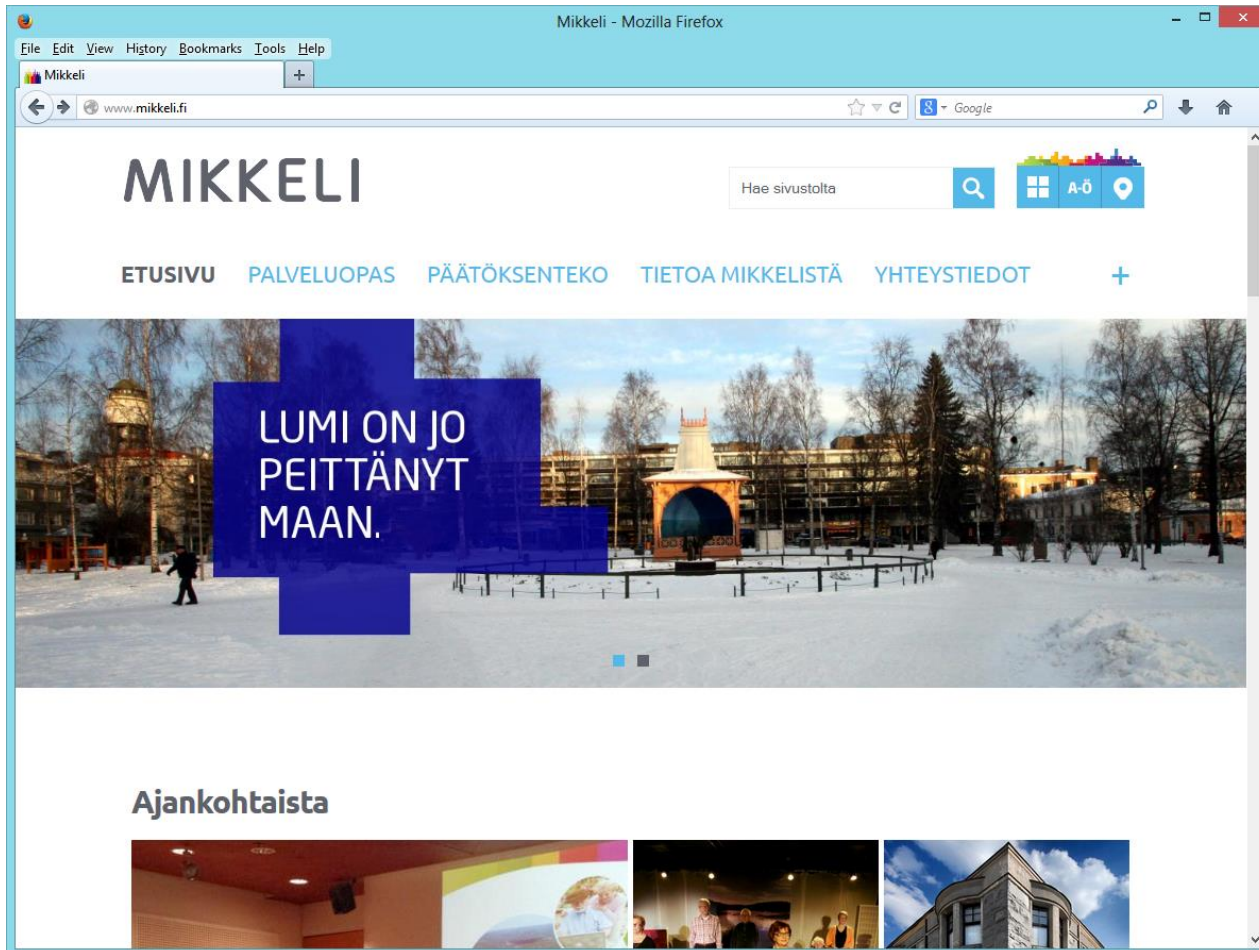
Mikkeli - Mozilla Firefox

File Edit View History Bookmarks Tools Help

Mikkeli

www.mikkeli.fi

Google

MIKKELI

Hae sivustolta

A-Ö

ETUSIVU PALVELUOPAS PÄÄTÖKSENTEKO TIETOA MIKKELISTÄ YHTEYSTIEDOT +

LUMI ON JO PEITTÄNYT MAAN.

Ajankohtaista